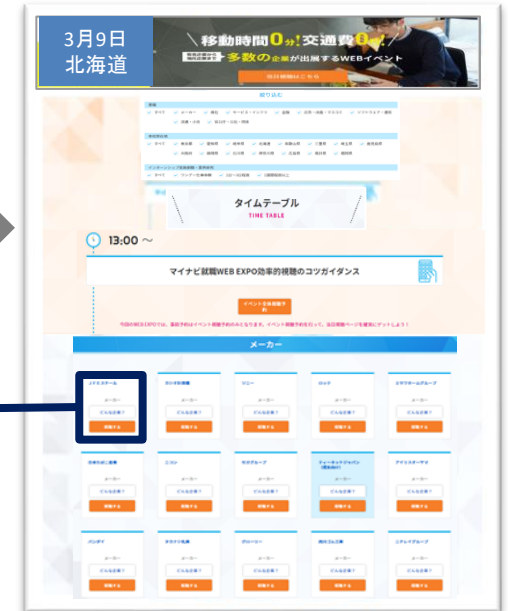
3月9日
北海道

移動時間0分!交通費0円!
多数の企業が出展するWEBイベント

絞り込む

タイムテーブル
TIME TABLE

13:00 〜

マイナビ就職WEB EXPO効率的視聴のコツガイダンス

メーカー

JFEスチール
メーカー
どんな企業?
視聴する

カシオ計算機
メーカー
どんな企業?
視聴する

ソニー
メーカー
どんな企業?
視聴する

ロッテ
メーカー
どんな企業?
視聴する

ミサワホームグループ
メーカー
どんな企業?
視聴する

ニコン
メーカー
どんな企業?
視聴する

サカタグループ
メーカー
どんな企業?
視聴する

アサヒスポーツ
メーカー
どんな企業?
視聴する

バンダイ
メーカー
どんな企業?
視聴する

グリーン
メーカー
どんな企業?
視聴する

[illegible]
メーカー
どんな企業?
視聴する

ニチレイグループ
メーカー
どんな企業?
視聴する